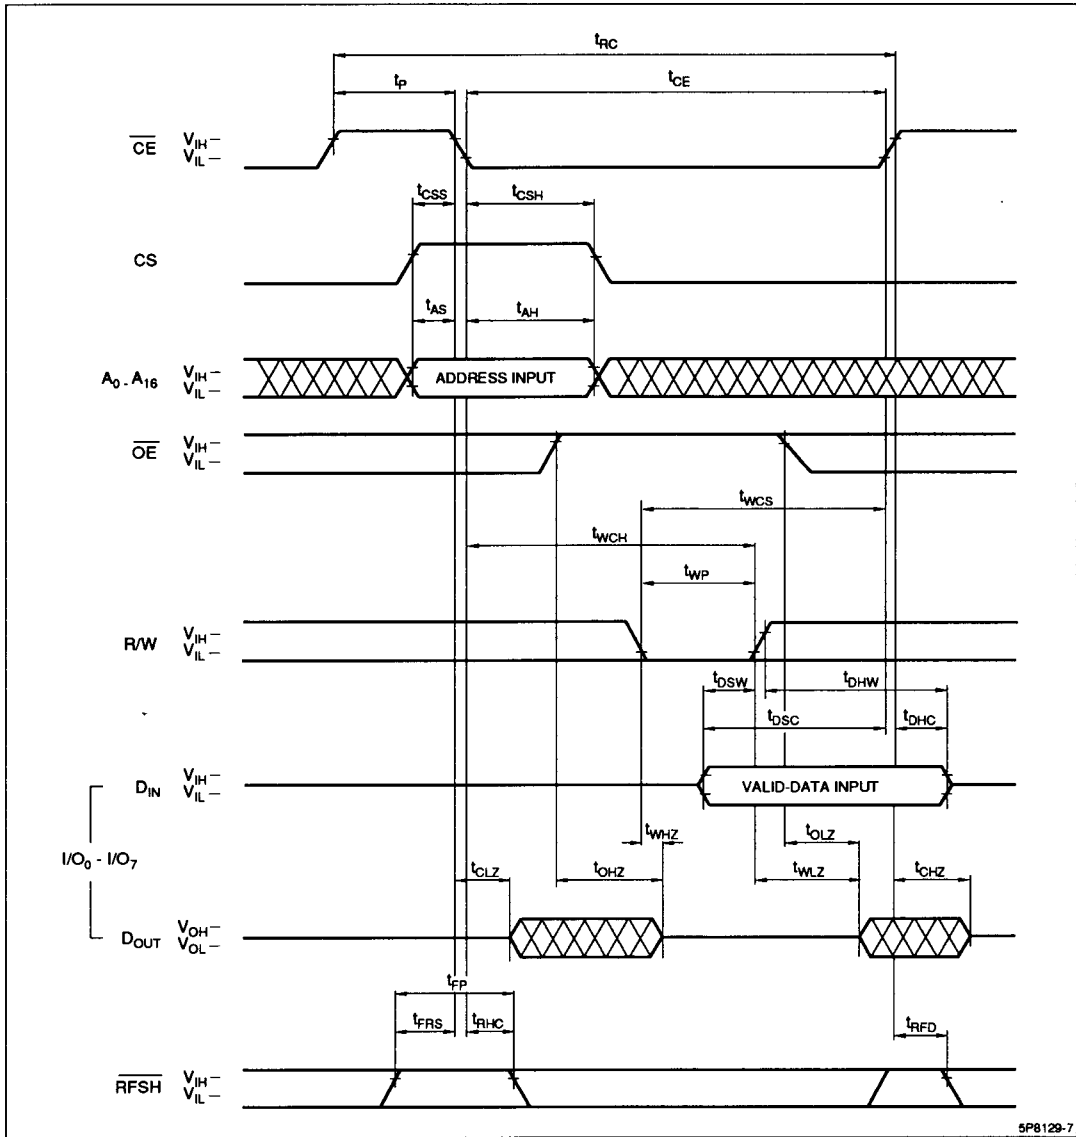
$t_{RC}$
$t_P$
$t_{CE}$
$\overline{CE}$ $V_{IH}$ – $V_{IL}$ –
$t_{CSS}$
$t_{CSH}$
CS
$t_{AS}$
$t_{AH}$
$A_0$ - $A_{16}$ $V_{IH}$ – $V_{IL}$ –
ADDRESS INPUT
$\overline{OE}$ $V_{IH}$ – $V_{IL}$ –
$t_{WCS}$
$t_{WCH}$
$t_{WP}$
R/W $V_{IH}$ – $V_{IL}$ –
$t_{DSW}$
$t_{DHW}$
$t_{DSC}$
$t_{DHC}$
$D_{IN}$ $V_{IH}$ – $V_{IL}$ –
VALID-DATA INPUT
$t_{WHZ}$
$t_{OLZ}$
$I/O_0$ - $I/O_7$
$t_{CLZ}$
$t_{OHZ}$
$t_{WLZ}$
$t_{CHZ}$
$D_{OUT}$ $V_{OH}$ – $V_{OL}$ –
$t_{FP}$
$t_{FRS}$
$t_{RHC}$
$t_{RFD}$
$\overline{RFSH}$ $V_{IH}$ – $V_{IL}$ –
5P8129-7